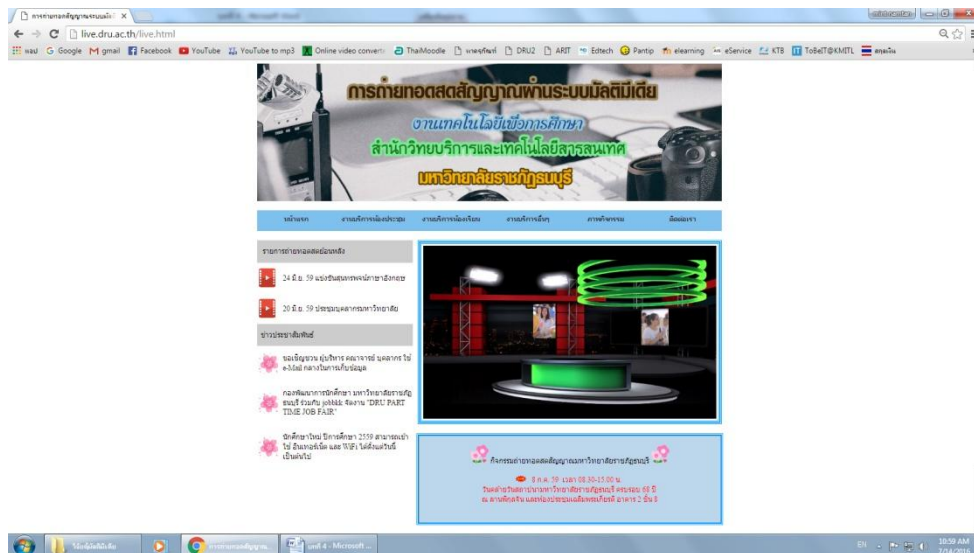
การถ่ายทอดสัญญาณระบบมั ×

live.dru.ac.th/live.html

แอป Google gmail Facebook YouTube YouTube to mp3 Online video converte ThaiMoodle หาดจุรีหนี DRU2 ARIT Edtech Pantip elearning eService KTB ToBeIT@KMITL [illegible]

การถ่ายทอดสดสัญญาณผ่านระบบมัลติมีเดีย

งานเทคโนโลยีเพื่อการศึกษา

สำนักวิทยบริการและเทคโนโลยีสารสนเทศ

มหาวิทยาลัยราชภัฏธนบุรี

หน้าแรก | งานบริการห้องประชุม | งานบริการห้องเรียน | งานบริการอื่นๆ | ภาพกิจกรรม | ติดต่อเรา

รายการถ่ายทอดสดย้อนหลัง

24 มิ.ย. 59 แข่งขันสุนทรพจน์ภาษาอังกฤษ

20 มิ.ย. 59 ประชุมบุคลากรมหาวิทยาลัย

ข่าวประชาสัมพันธ์

ขอเชิญชวน ผู้บริหาร คณาจารย์ บุคลากร ใช้ e-Mail กลางในการเก็บข้อมูล

กองพัฒนานักศึกษา มหาวิทยาลัยราชภัฏธนบุรี ร่วมกับ jobthai จัดงาน "DRU PART TIME JOB FAIR"

นักศึกษาใหม่ ปีการศึกษา 2559 สามารถเข้าใช้ อินเทอร์เน็ต และ WiFi ได้ตั้งแต่วันนี้เป็นต้นไป

กิจกรรมถ่ายทอดสดสัญญาณมหาวิทยาลัยราชภัฏธนบุรี

8 ก.ค. 59 เวลา 08.30-15.00 น.
วันคล้ายวันสถาปนามหาวิทยาลัยราชภัฏธนบุรี ครบรอบ 68 ปี
ณ ลานพิธีหน้า และห้องประชุมเฉลิมพระเกียรติ อาคาร 2 ชั้น 8

โฟลเดอร์ที่ดีสุด

การถ่ายทอดสัญญาณ...

บทที่ 4 - Microsoft ...

EN

10:59 AM
7/14/2016